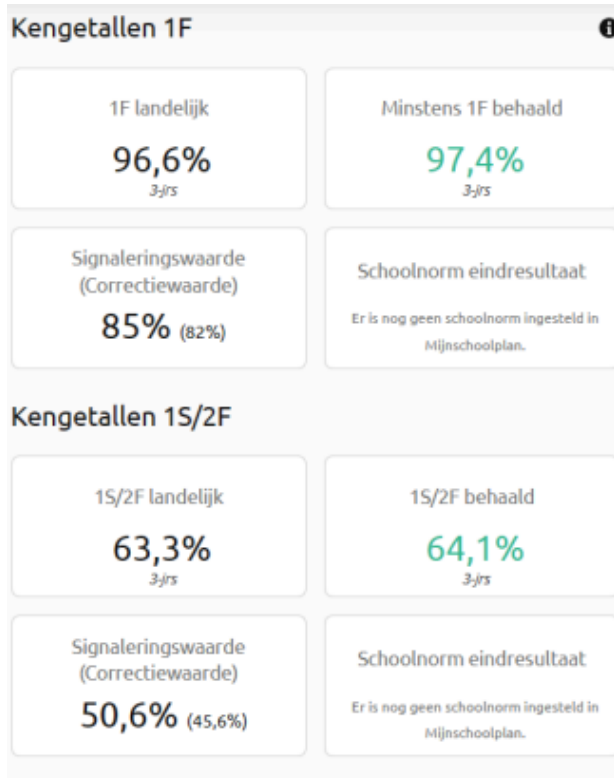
Kengetallen 1F

1F landelijk
96,6%
3-jrs

Minstens 1F behaald
97,4%
3-jrs

Signaleringswaarde (Correctiewaarde)
85% (82%)

Schoolnorm eindresultaat
Er is nog geen schoolnorm ingesteld in Mijnschoolplan.

Kengetallen 1S/2F

1S/2F landelijk
63,3%
3-jrs

1S/2F behaald
64,1%
3-jrs

Signaleringswaarde (Correctiewaarde)
50,6% (45,6%)

Schoolnorm eindresultaat
Er is nog geen schoolnorm ingesteld in Mijnschoolplan.